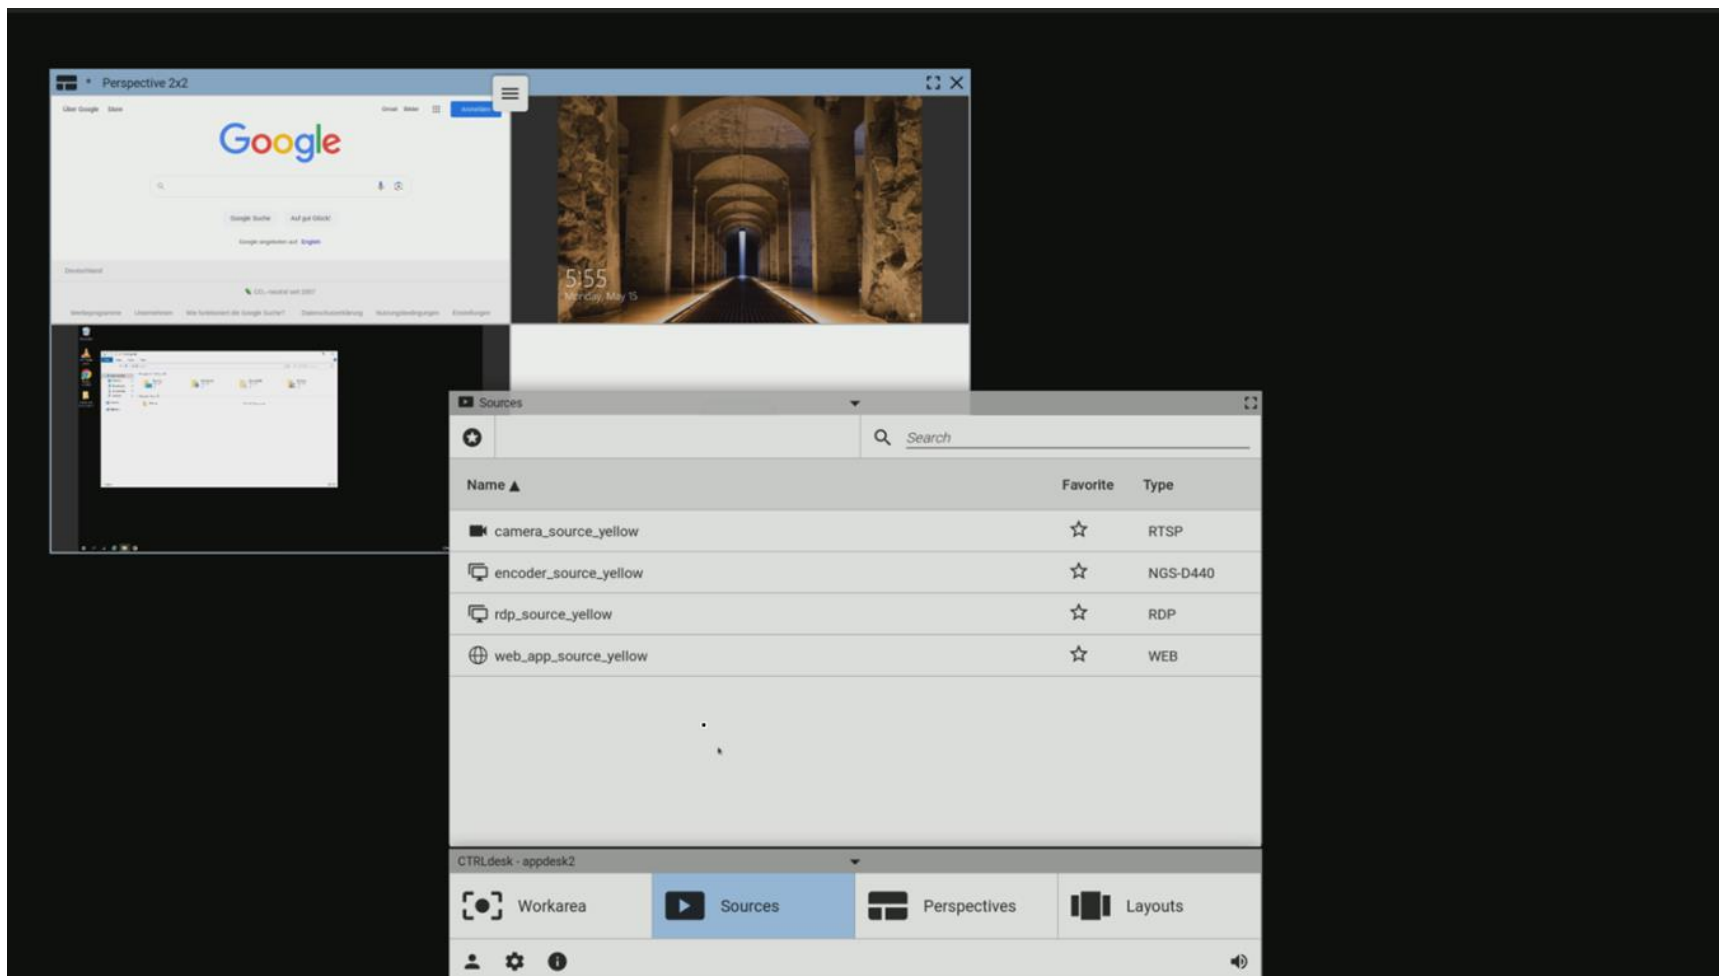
* Perspective 2x2

Über Google Store

Gmail Bilder Anmelden

Google

Google Suche Auf gut Glück!

Google angeboten auf: English

Deutschland

CO₂-neutral seit 2007

Werbeprogramme Unternehmen Wie funktioniert die Google Suche? Datenschutzerklärung Nutzungsbedingungen Einstellungen

5:55
Monday, May 15

Sources

Search

| Name ▲ | Favorite | Type |
|---|---|---|
| camera_source_yellow | ☆ | RTSP |
| encoder_source_yellow | ☆ | NGS-D440 |
| rdp_source_yellow | ☆ | RDP |
| web_app_source_yellow | ☆ | WEB |

CTRLdesk - appdesk2

Workarea Sources Perspectives Layouts